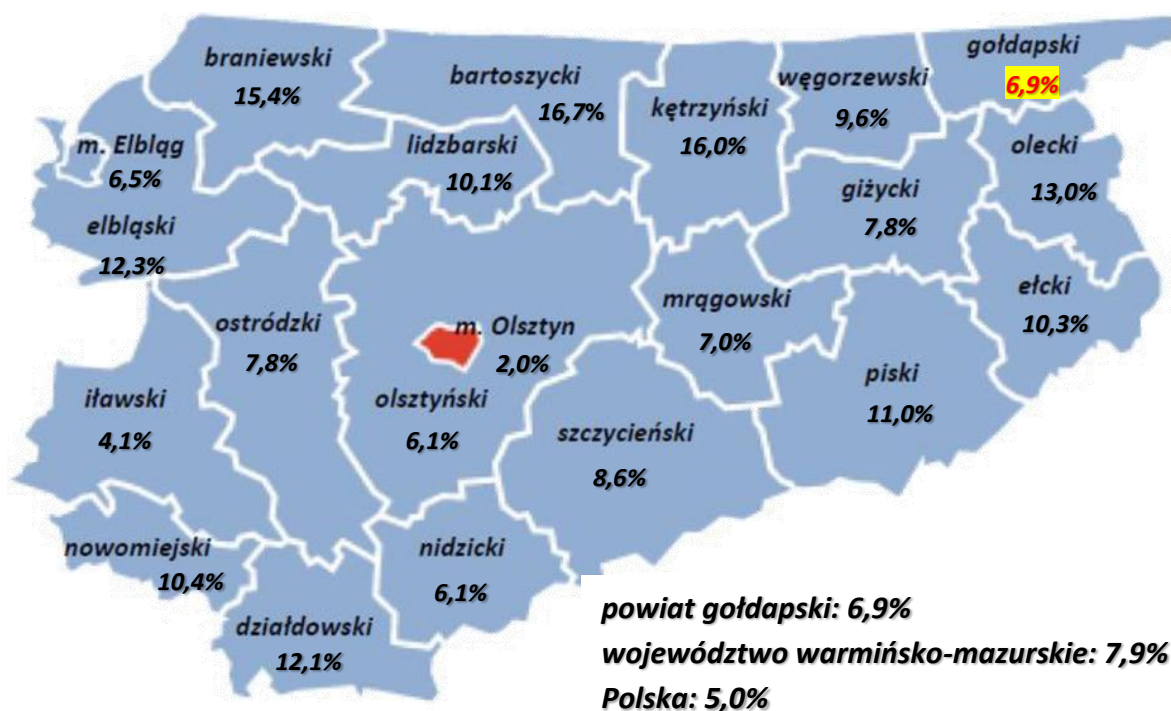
braniewski
15,4%

bartoszycki
16,7%

kętrzyński
16,0%

węgorzewski
9,6%

gołdapski
6,9%

m. Elbląg
6,5%

lidzbarski
10,1%

olecki
13,0%

elbląski
12,3%

giżycki
7,8%

ełcki
10,3%

ostródzki
7,8%

m. Olsztyn
2,0%

mrągowski
7,0%

piski
11,0%

iławski
4,1%

olsztyński
6,1%

szczycieński
8,6%

nowomiejski
10,4%

nidzicki
6,1%

działdowski
12,1%

powiat gołdapski: 6,9%
województwo warmińsko-mazurskie: 7,9%
Polska: 5,0%